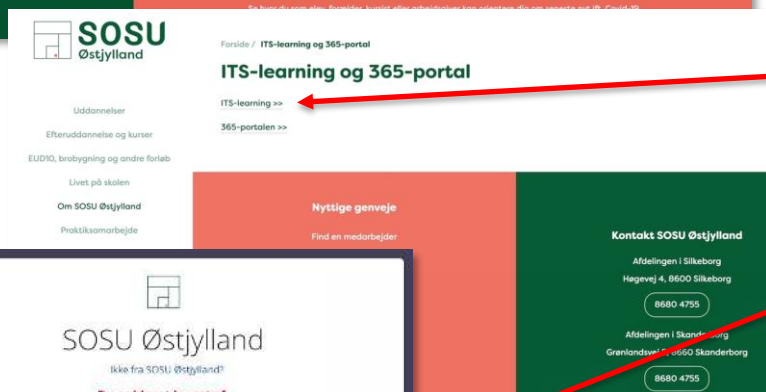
Se hvor du som elev, forælder, kursist eller arbejdsgiver kan orientere dig om seneste nyt ift. Covid-19

SOSU Østjylland

Uddannelser

Efteruddannelse og kurser

EUD10, brobygning og andre forløb

Livet på skolen

Om SOSU Østjylland

Praktiksamarbejde

Forside / ITS-learning og 365-portal

ITS-learning og 365-portal

ITS-learning >>

365-portalen >>

Nyttige genveje

Find en medarbejder

Kontakt SOSU Østjylland

Afdelingen i Silkeborg

Høgevej 4, 8600 Silkeborg

8680 4755

Afdelingen i Skande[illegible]

Grønlandsve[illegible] 8660 Skanderborg

8680 4755

SOSU Østjylland

Ikke fra SOSU Østjylland?

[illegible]